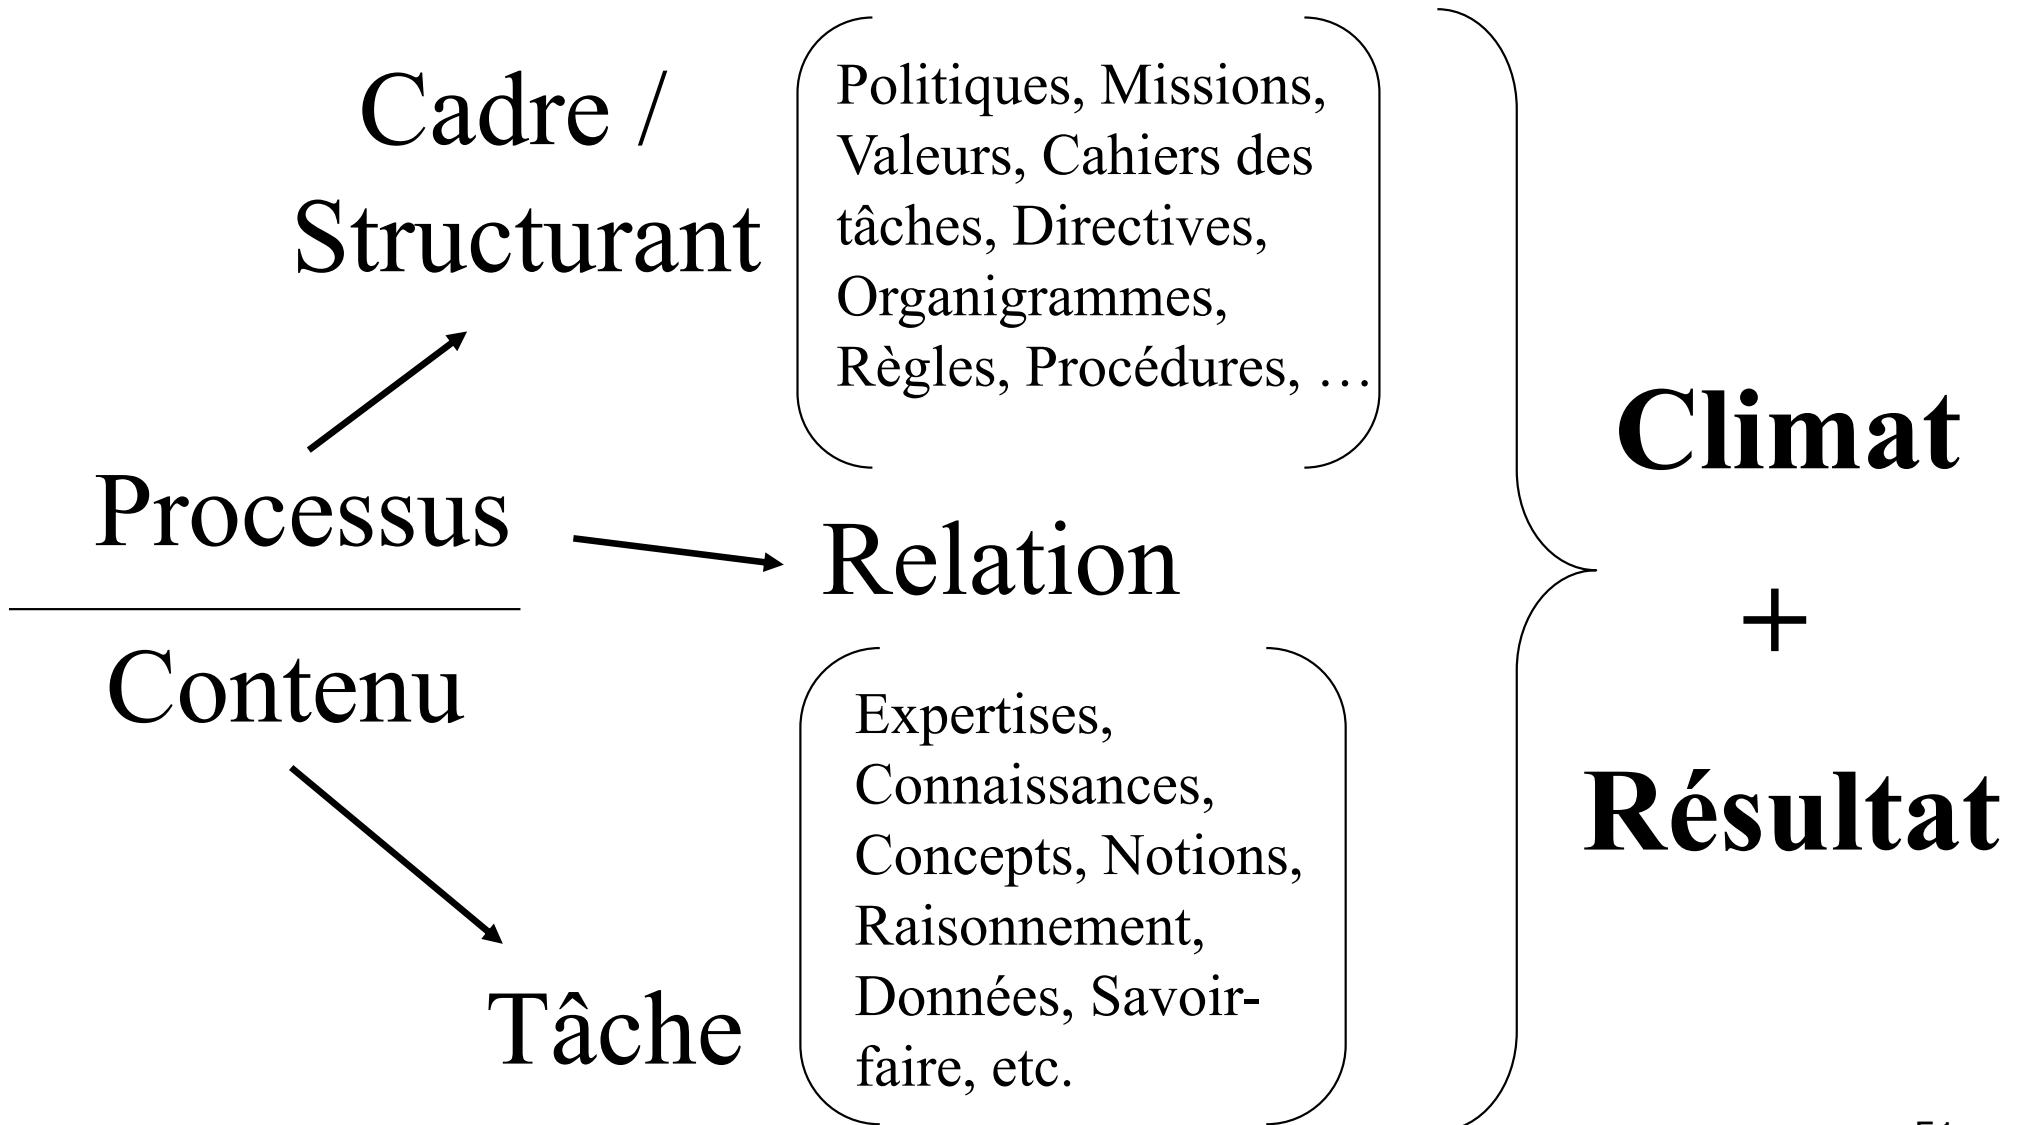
Cadre / Structurant

Politiques, Missions, Valeurs, Cahiers des tâches, Directives, Organigrammes, Règles, Procédures, …

Processus

Relation

Contenu

Tâche

Expertises, Connaissances, Concepts, Notions, Raisonnement, Données, Savoir-faire, etc.

**Climat**

+

**Résultat**

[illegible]